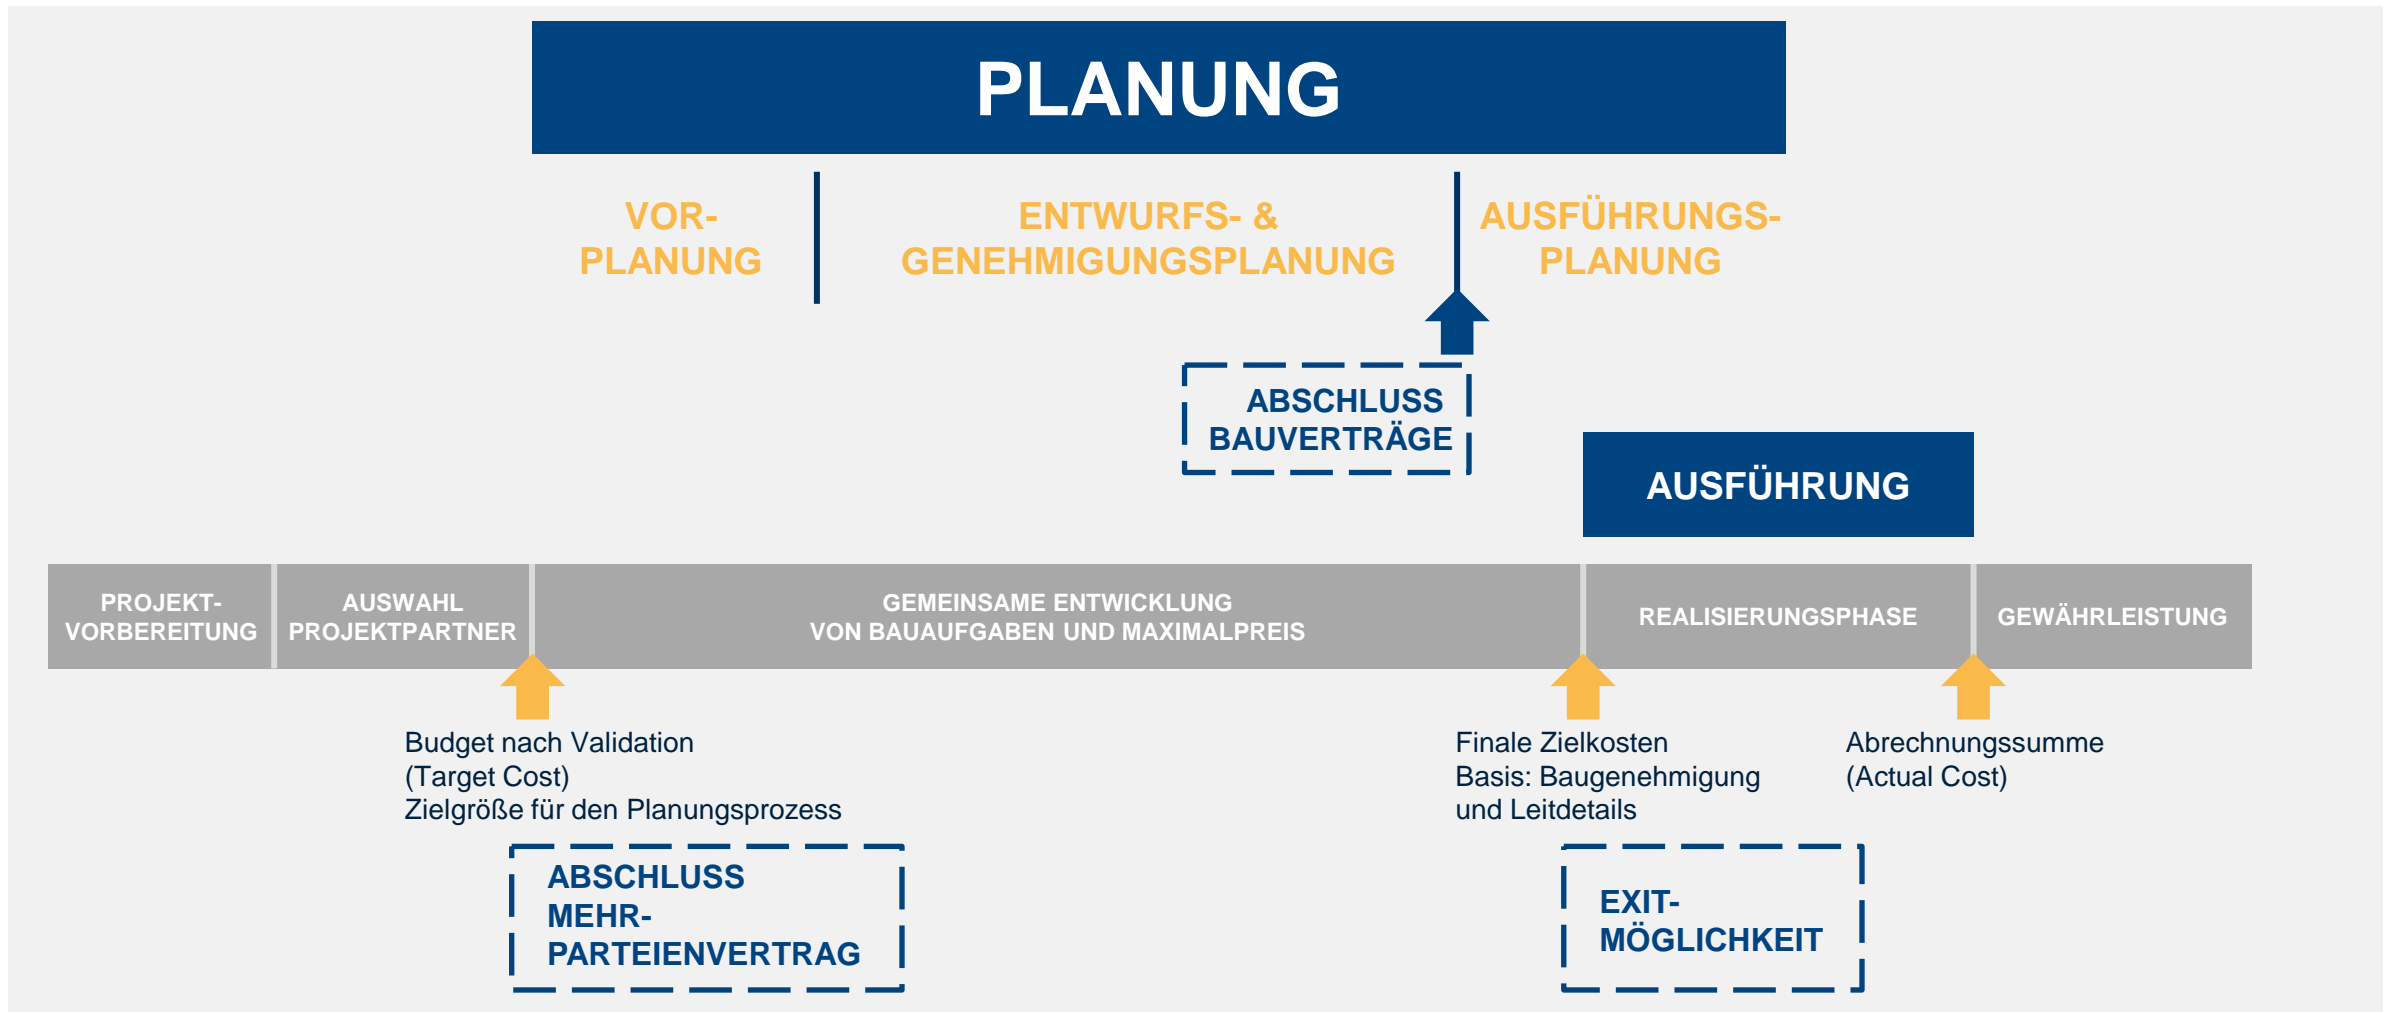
PLANUNG

VOR-PLANUNG

ENTWURFS- & GENEHMIGUNGSPLANUNG

AUSFÜHRUNGS-PLANUNG

ABSCHLUSS BAUVERTRÄGE

AUSFÜHRUNG

| PROJEKT-VORBEREITUNG | AUSWAHL PROJEKTPARTNER | GEMEINSAME ENTWICKLUNG VON BAUAUFGABEN UND MAXIMALPREIS | REALISIERUNGSPHASE | GEWÄHRLEISTUNG |
|---|---|---|---|---|

Budget nach Validation
(Target Cost)
Zielgröße für den Planungsprozess

ABSCHLUSS MEHR-PARTEIENVERTRAG

Finale Zielkosten
Basis: Baugenehmigung und Leitdetails

EXIT-MÖGLICHKEIT

Abrechnungssumme
(Actual Cost)